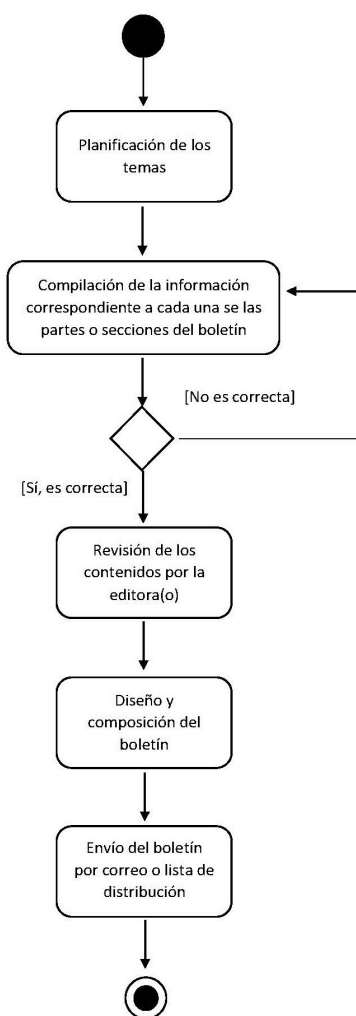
Planificación de los temas

Compilación de la información correspondiente a cada una se las partes o secciones del boletín

[No es correcta]

[Sí, es correcta]

Revisión de los contenidos por la editora(o)

Diseño y composición del boletín

Envío del boletín por correo o lista de distribución